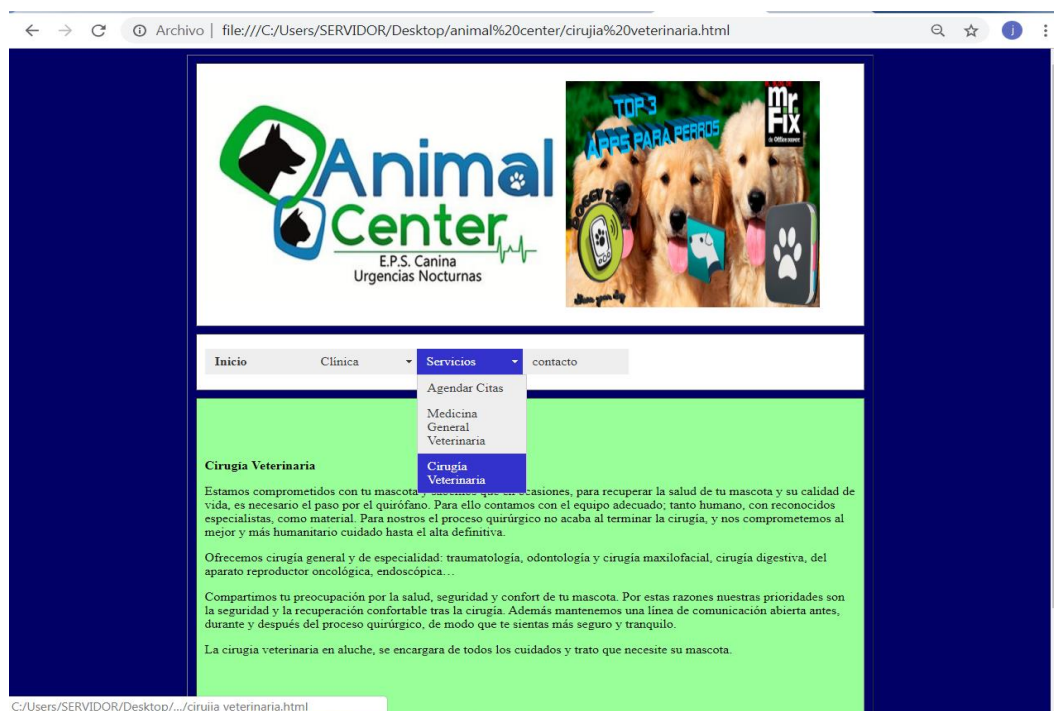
Archivo | file:///C:/Users/SERVIDOR/Desktop/animal%20center/cirujia%20veterinaria.html

Animal Center
E.P.S. Canina
Urgencias Nocturnas

TOP 3 APPS PARA PERROS
Mr Fix

Inicio
Clínica
Servicios
contacto

Agendar Citas
Medicina General Veterinaria
Cirugía Veterinaria

Cirugía Veterinaria

Estamos comprometidos con tu mascota y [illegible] ocasiones, para recuperar la salud de tu mascota y su calidad de vida, es necesario el paso por el quirófano. Para ello contamos con el equipo adecuado; tanto humano, con reconocidos especialistas, como material. Para nostros el proceso quirúrgico no acaba al terminar la cirugía, y nos comprometemos al mejor y más humanitario cuidado hasta el alta definitiva.

Ofrecemos cirugía general y de especialidad: traumatología, odontología y cirugía maxilofacial, cirugía digestiva, del aparato reproductor oncológica, endoscópica…

Compartimos tu preocupación por la salud, seguridad y confort de tu mascota. Por estas razones nuestras prioridades son la seguridad y la recuperación confortable tras la cirugía. Además mantenemos una línea de comunicación abierta antes, durante y después del proceso quirúrgico, de modo que te sientas más seguro y tranquilo.

La cirugia veterinaria en aluche, se encargara de todos los cuidados y trato que necesite su mascota.

C:/Users/SERVIDOR/Desktop/.../cirujia veterinaria.html